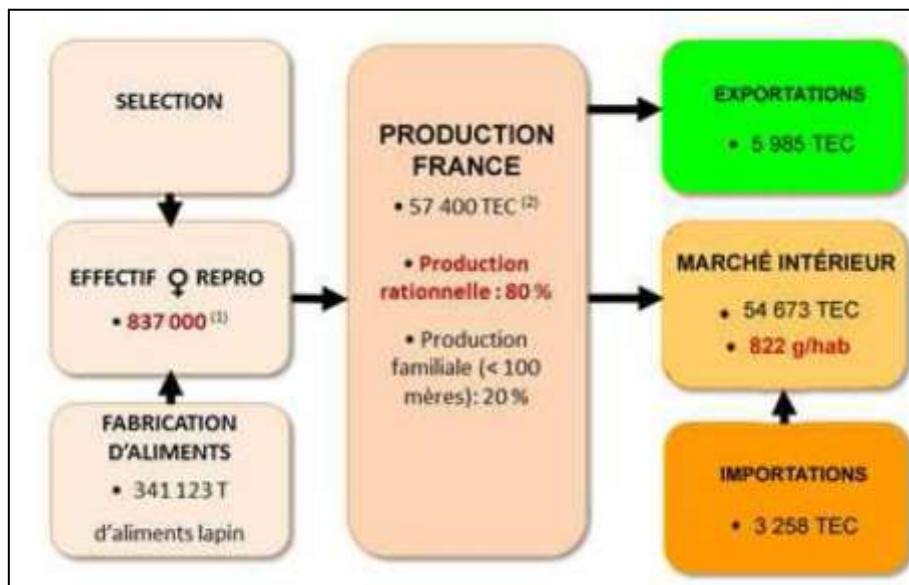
SELECTION

EFFECTIF ♀ REPRO

• 837 000 $^{(1)}$

FABRICATION D'ALIMENTS

• 341 123 T

d'aliments lapin

PRODUCTION FRANCE

• 57 400 TEC $^{(2)}$

• Production rationnelle : 80 %

• Production familiale (< 100 mères): 20 %

EXPORTATIONS

• 5 985 TEC

MARCHÉ INTÉRIEUR

• 54 673 TEC

• 822 g/hab

IMPORTATIONS

• 3 258 TEC